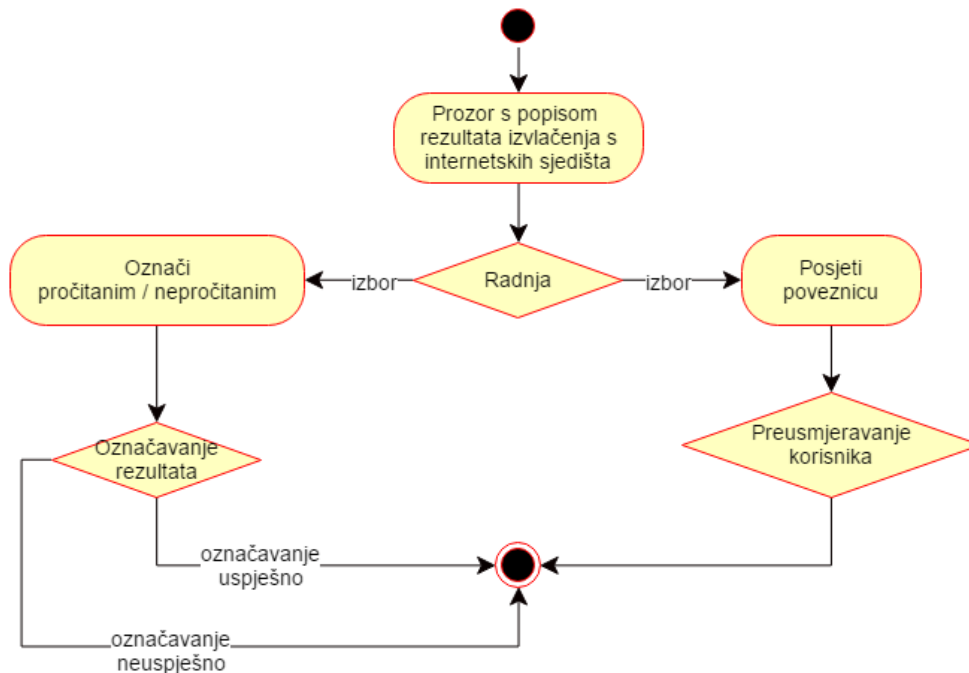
Prozor s popisom rezultata izvlačenja s internetskih sjedišta

Označi pročitanim / nepročitanim

izbor

Radnja

izbor

Posjeti poveznicu

Označavanje rezultata

Preusmjeravanje korisnika

označavanje uspješno

označavanje neuspješno